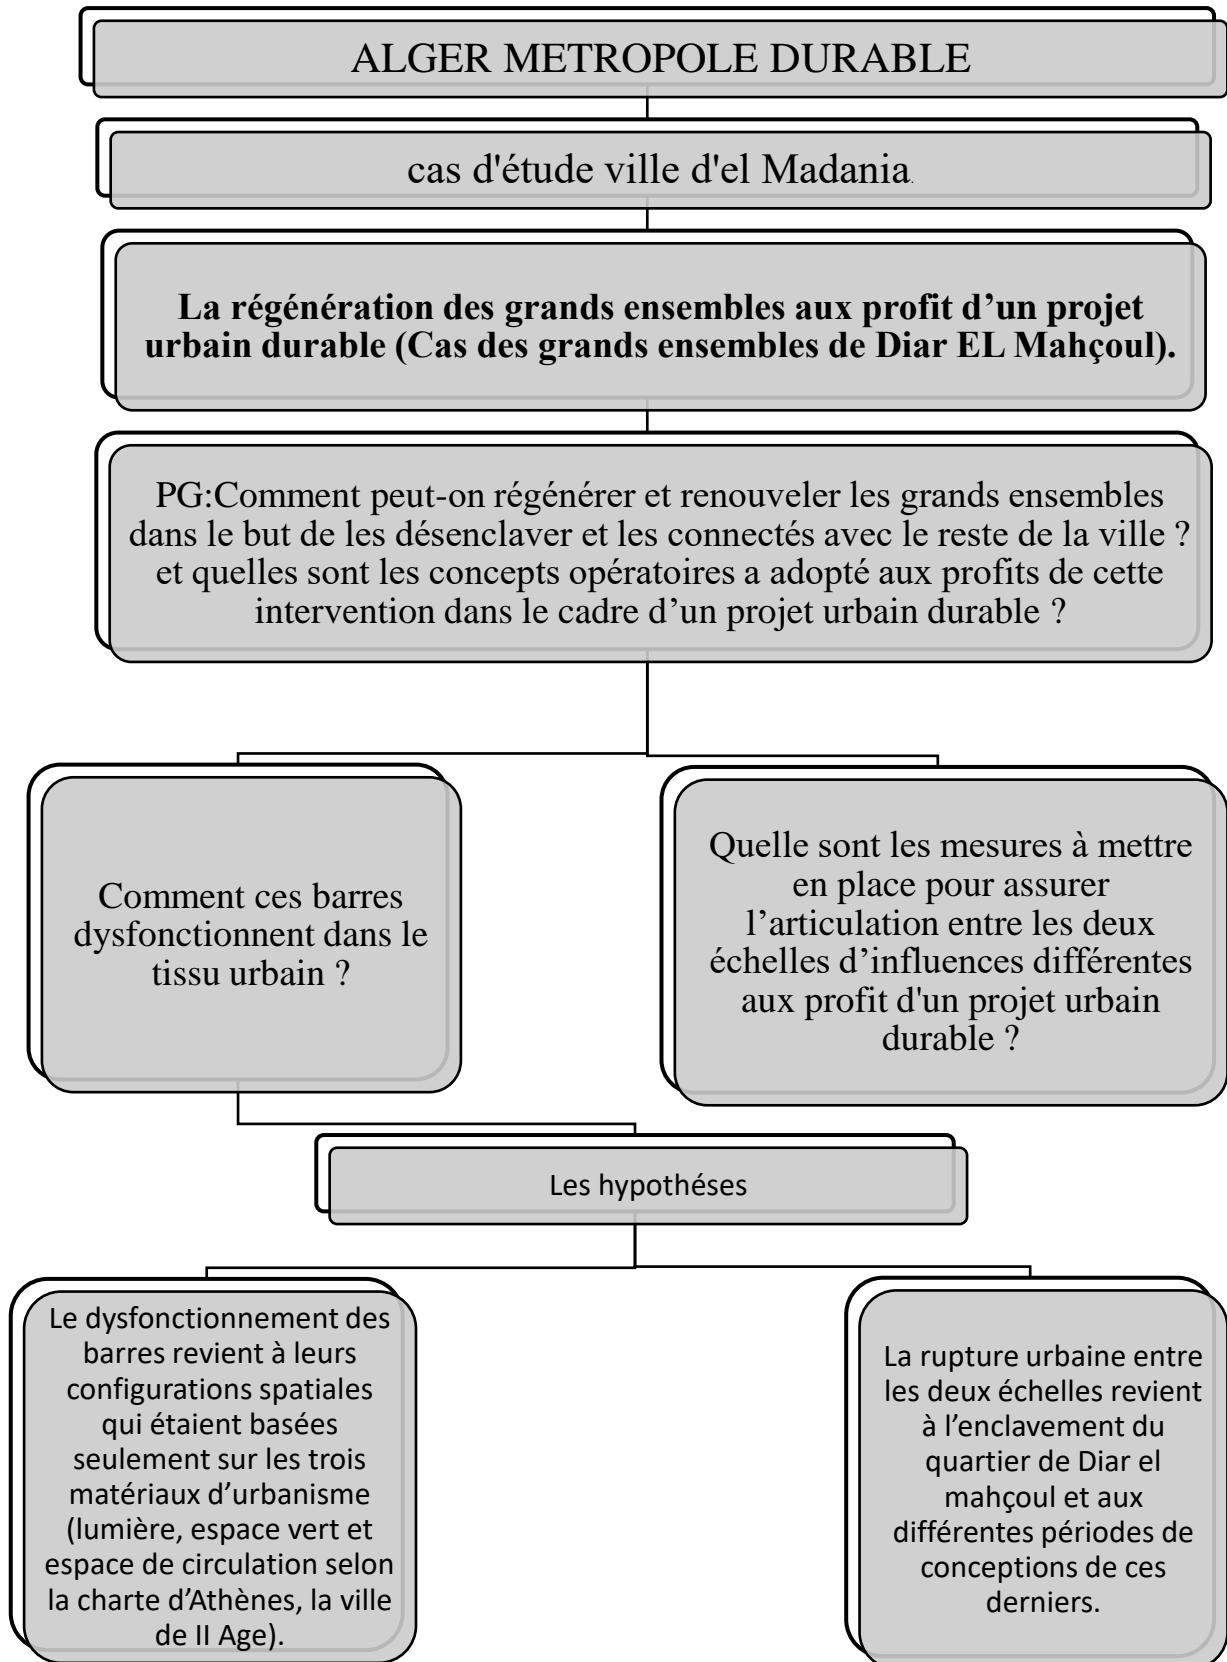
ALGER METROPOLE DURABLE

cas d'étude ville d'el Madania.

La régénération des grands ensembles aux profit d'un projet urbain durable (Cas des grands ensembles de Diar EL Mahçoul).

PG:Comment peut-on régénérer et renouveler les grands ensembles dans le but de les désenclaver et les connectés avec le reste de la ville ? et quelles sont les concepts opératoires a adopté aux profits de cette intervention dans le cadre d'un projet urbain durable ?

Comment ces barres dysfonctionnent dans le tissu urbain ?

Quelle sont les mesures à mettre en place pour assurer l'articulation entre les deux échelles d'influences différentes aux profit d'un projet urbain durable ?

Les hypothéses

Le dysfonctionnement des barres revient à leurs configurations spatiales qui étaient basées seulement sur les trois matériaux d'urbanisme (lumière, espace vert et espace de circulation selon la charte d'Athènes, la ville de II Age).

La rupture urbaine entre les deux échelles revient à l'enclavement du quartier de Diar el mahçoul et aux différentes périodes de conceptions de ces derniers.